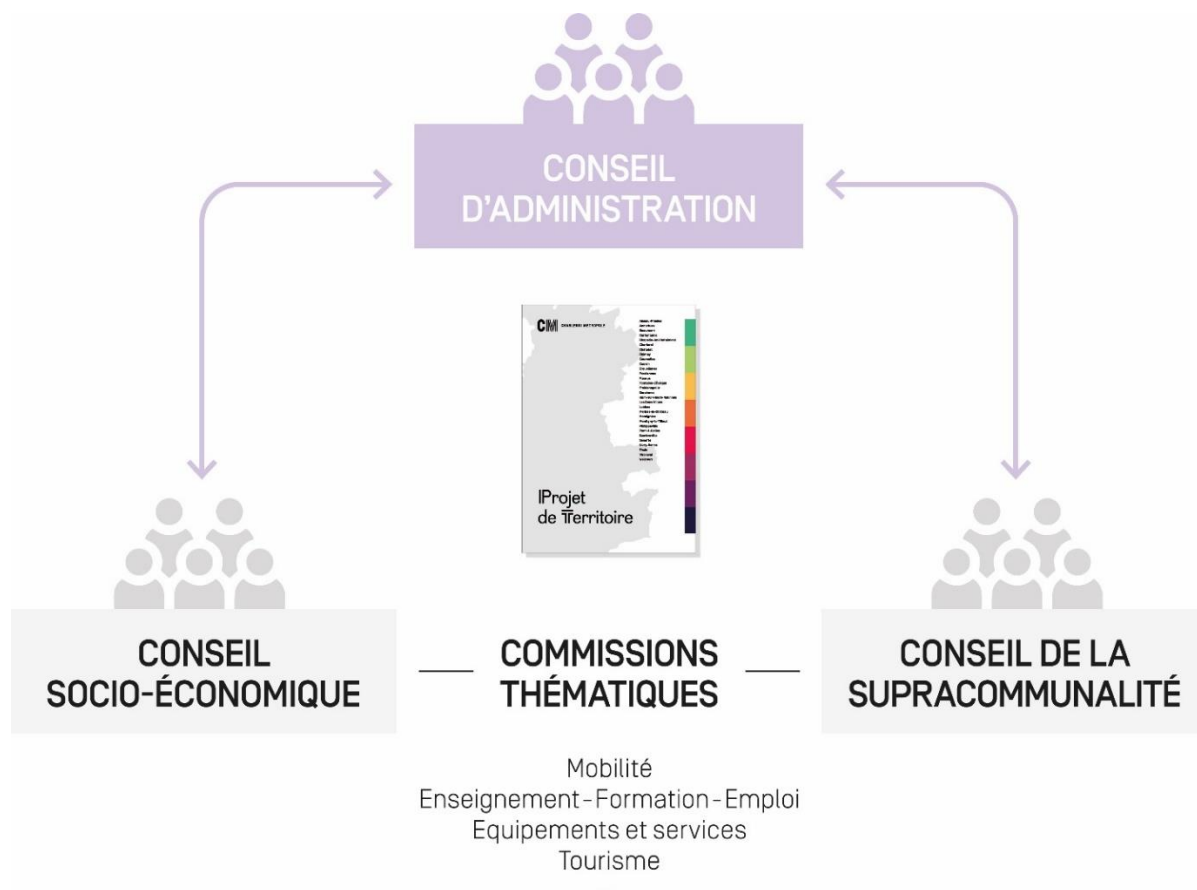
CONSEIL D'ADMINISTRATION

CM CHARLEROI METROPOLE

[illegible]

Projet de Territoire

CONSEIL SOCIO-ÉCONOMIQUE

COMMISSIONS THÉMATIQUES

CONSEIL DE LA SUPRACOMMUNALITÉ

Mobilité
Enseignement - Formation - Emploi
Equipements et services
Tourisme